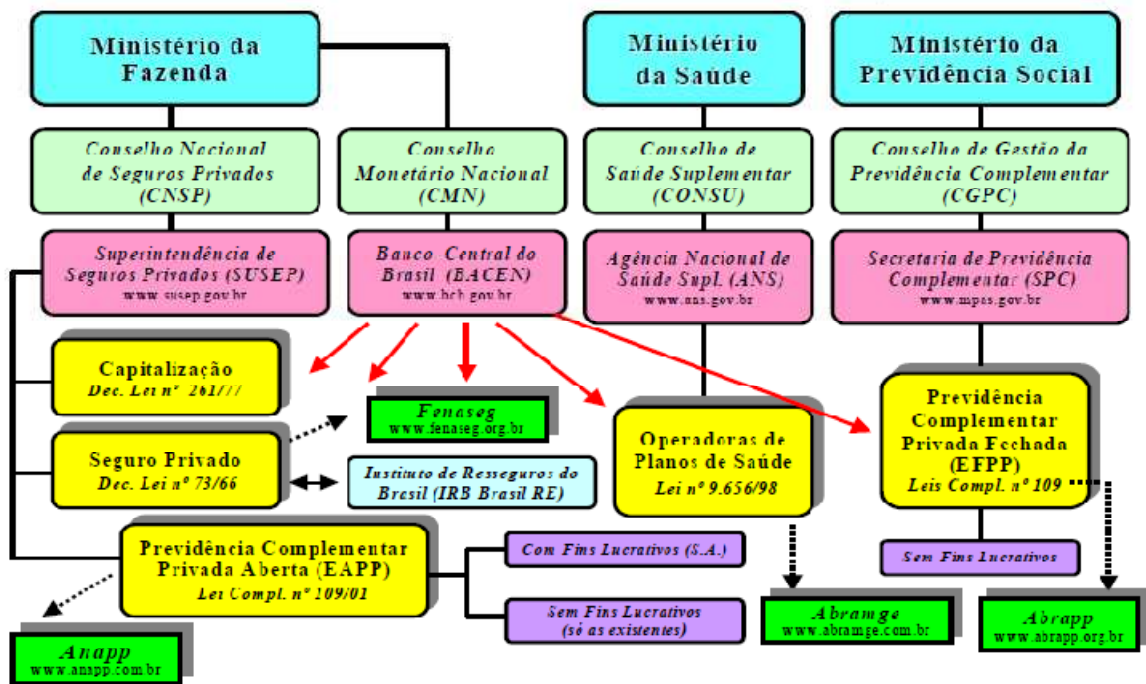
Ministério da Fazenda

Ministério da Saúde

Ministério da Previdência Social

Conselho Nacional de Seguros Privados (CNSP)

Conselho Monetário Nacional (CMN)

Conselho de Saúde Suplementar (CONSU)

Conselho de Gestão da Previdência Complementar (CGPC)

Superintendência de Seguros Privados (SUSEP) www.susep.gov.br

Banco Central do Brasil (BACEN) www.bcb.gov.br

Agência Nacional de Saúde Supl. (ANS) www.ans.gov.br

Secretaria de Previdência Complementar (SPC) www.mpas.gov.br

Capitalização Dec. Lei nº 261/77

Fenaseg www.fenaseg.org.br

Seguro Privado Dec. Lei nº 73/66

Instituto de Resseguros do Brasil (IRB Brasil RE)

Operadoras de Planos de Saúde Lei nº 9.656/98

Previdência Complementar Privada Fechada (EFPP) Leis Compl. nº 109

Previdência Complementar Privada Aberta (EAPP) Lei Compl. nº 109/01

Com Fins Lucrativos (S.A.)

Sem Fins Lucrativos (só as existentes)

Sem Fins Lucrativos

Anapp www.anapp.com.br

Abramge www.abramge.com.br

Abrapp www.abrapp.org.br